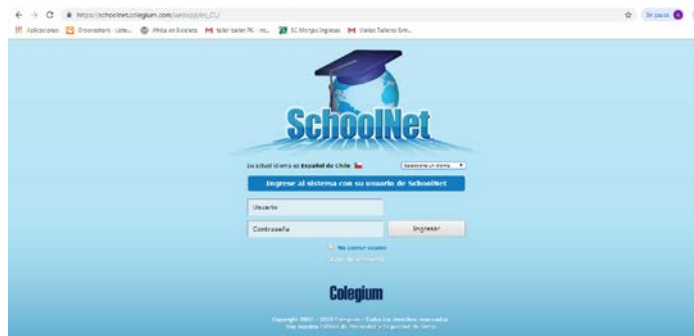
https://schoolnet.colegium.com/webapp/es_CL/

Aplicaciones Grooveshark - Liste... Africa en Bicicleta taller taller PK - ins... SC Morges Ingresos Visitar Taller Em...

SchoolNet

Su actual idioma es Español de Chile

Seleccione un idioma

Ingrese al sistema con su usuario de SchoolNet

Usuario

Contraseña

Ingresar

No cerrar sesión

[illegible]

Colegium

Copyright 2001 - 2015 Colegium - Todos los derechos reservados
Vea nuestra Política de Privacidad y Seguridad de Datos